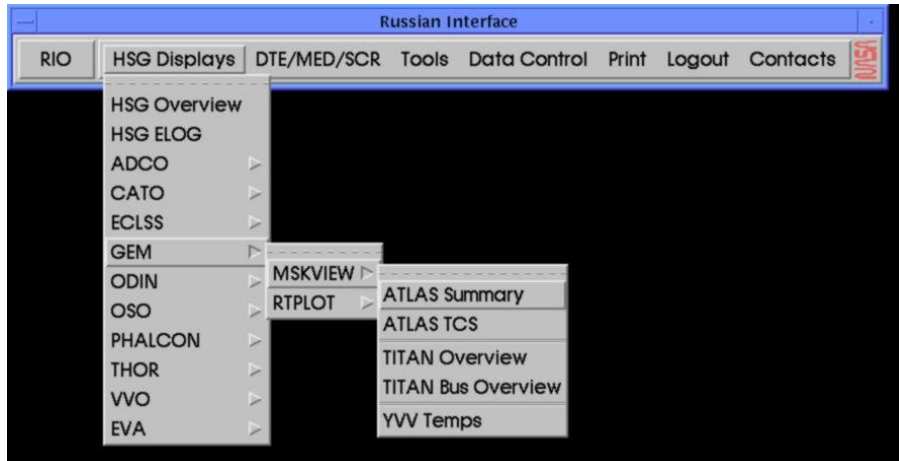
Russian Interface

RIO
HSG Displays
DTE/MED/SCR
Tools
Data Control
Print
Logout
Contacts
NASA

HSG Overview
HSG ELOG
ADCO
CATO
ECLSS
GEM
ODIN
OSO
PHALCON
THOR
VVO
EVA

MSKVIEW
RTPLOT

ATLAS Summary
ATLAS TCS
TITAN Overview
TITAN Bus Overview
YVV Temps